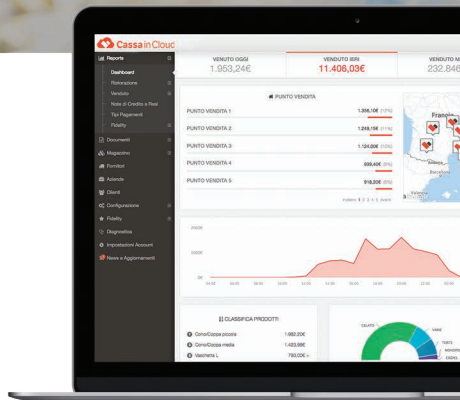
Cassa in Cloud

Reports
Dashboard
Ristorazione
Venduto
Note di Credito e Resi
Tipi Pagamenti
Fidelity
Documenti
Magazzino
Fornitori
Aziende
Clienti
Configurazione
Fidelity
Diagnostica
Impostazioni Account
News e Aggiornamenti

VENDUTO OGGI
1.953,24€

VENDUTO IERI
11.406,03€

VENDUTO M
232.846

PUNTO VENDITA

| | |
|---|---|
| PUNTO VENDITA 1 | 1.358,10€ (12%) |
| PUNTO VENDITA 2 | 1.249,10€ (11%) |
| PUNTO VENDITA 3 | 1.124,60€ (10%) |
| PUNTO VENDITA 4 | 699,40€ (6%) |
| PUNTO VENDITA 5 | 918,20€ (8%) |

France
Barcelona
Valencia

CLASSIFICA PRODOTTI

| | |
|---|---|
| Cono/Coppa piccola | 1.682,20€ |
| Cono/Coppa media | 1.433,66€ |
| Vaschetta L | 790,00€ |